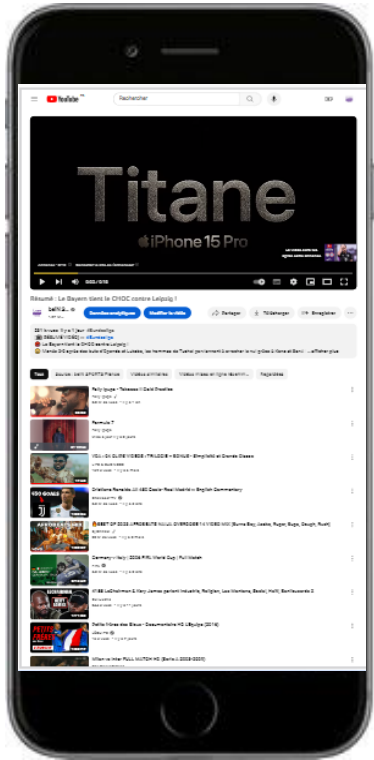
YouTube

Rechercher

Titane

iPhone 15 Pro

0:03 / 0:15

Résumé : Le Bayern tient le CHOC contre Leipzig !

beIN S... ✓

Données analytiques

Modifier la vidéo

Partager

Télécharger

Enregistrer

Tous

Sources : beIN SPORTS France

Vidéos similaires

Fally Ipupa - Tokooos II Gold Pres...

Formule 7

Cristiano Ronaldo All 450 Goals Real Madrid ● English Commentary

Germany v Italy | 2006 FIFA World Cup | Full Match

Petits Princes

Deflé frères des Bleus - Documentaire HD L'Equipe (2016)

Milan vs Inter FULL MATCH HD (Serie A 2005-2006)